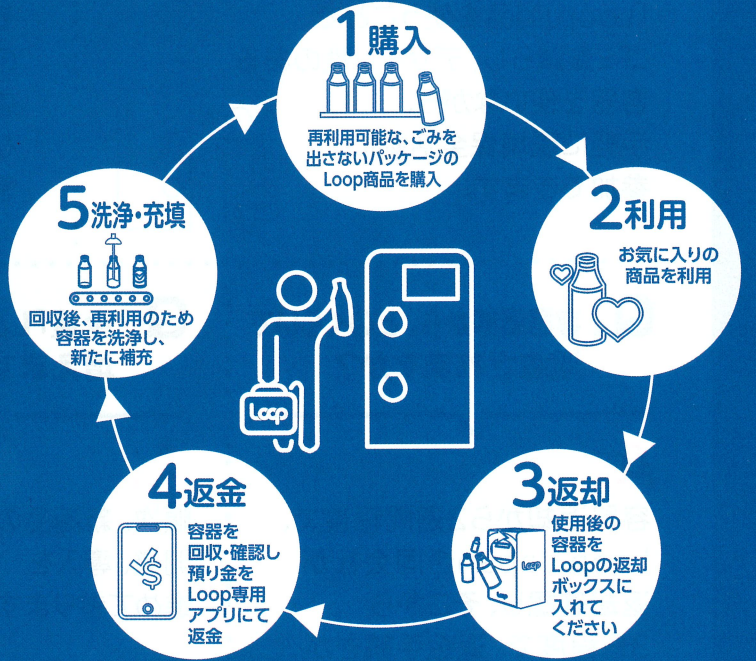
1 購入

再利用可能な、ごみを出さないパッケージのLoop商品を購入

2 利用

お気に入りの商品を利用

3 返却

使用後の容器をLoopの返却ボックスに入れてください

Loop

4 返金

容器を回収・確認し預り金をLoop専用アプリにて返金

5 洗浄・充填

回収後、再利用のため容器を洗浄し、新たに補充

Loop